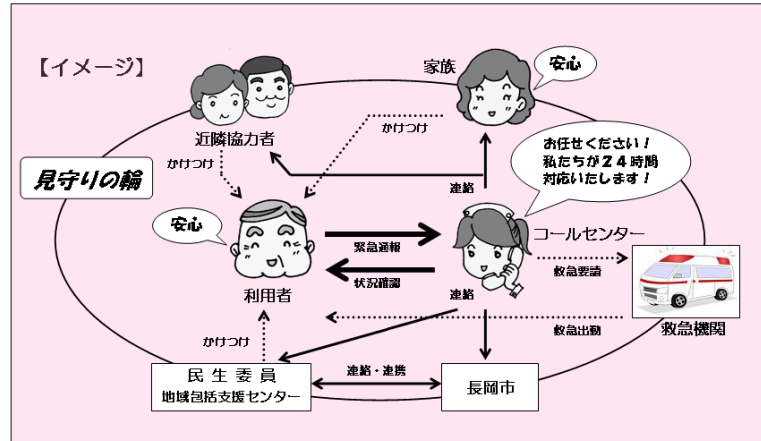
【イメージ】

家族

安心

近隣協力者

かけつけ

お任せください！私たちが２４時間対応いたします！

見守りの輪

かけつけ

連絡

安心

緊急通報

コールセンター

状況確認

救急要請

利用者

連絡

かけつけ

救急出動

救急機関

民生委員
地域包括支援センター

連絡・連携

長岡市